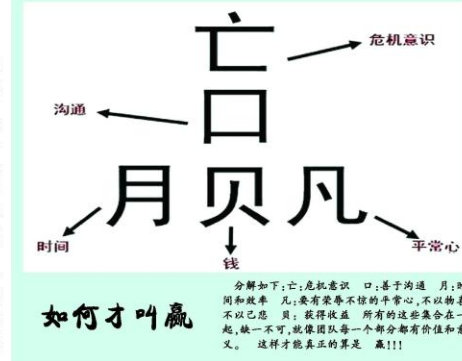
亡
口
月贝凡

危机意识
沟通
时间
钱
平常心

如何才叫赢

分解如下:亡:危机意识 口:善于沟通 月:时间和效率 凡:要有荣辱不惊的平常心,不以物喜不以己悲 贝:获得收益 所有的这些集合在一起,缺一不可,就像团队每一个部分都有价值和意义。 这样才能真正的算是 赢!!!